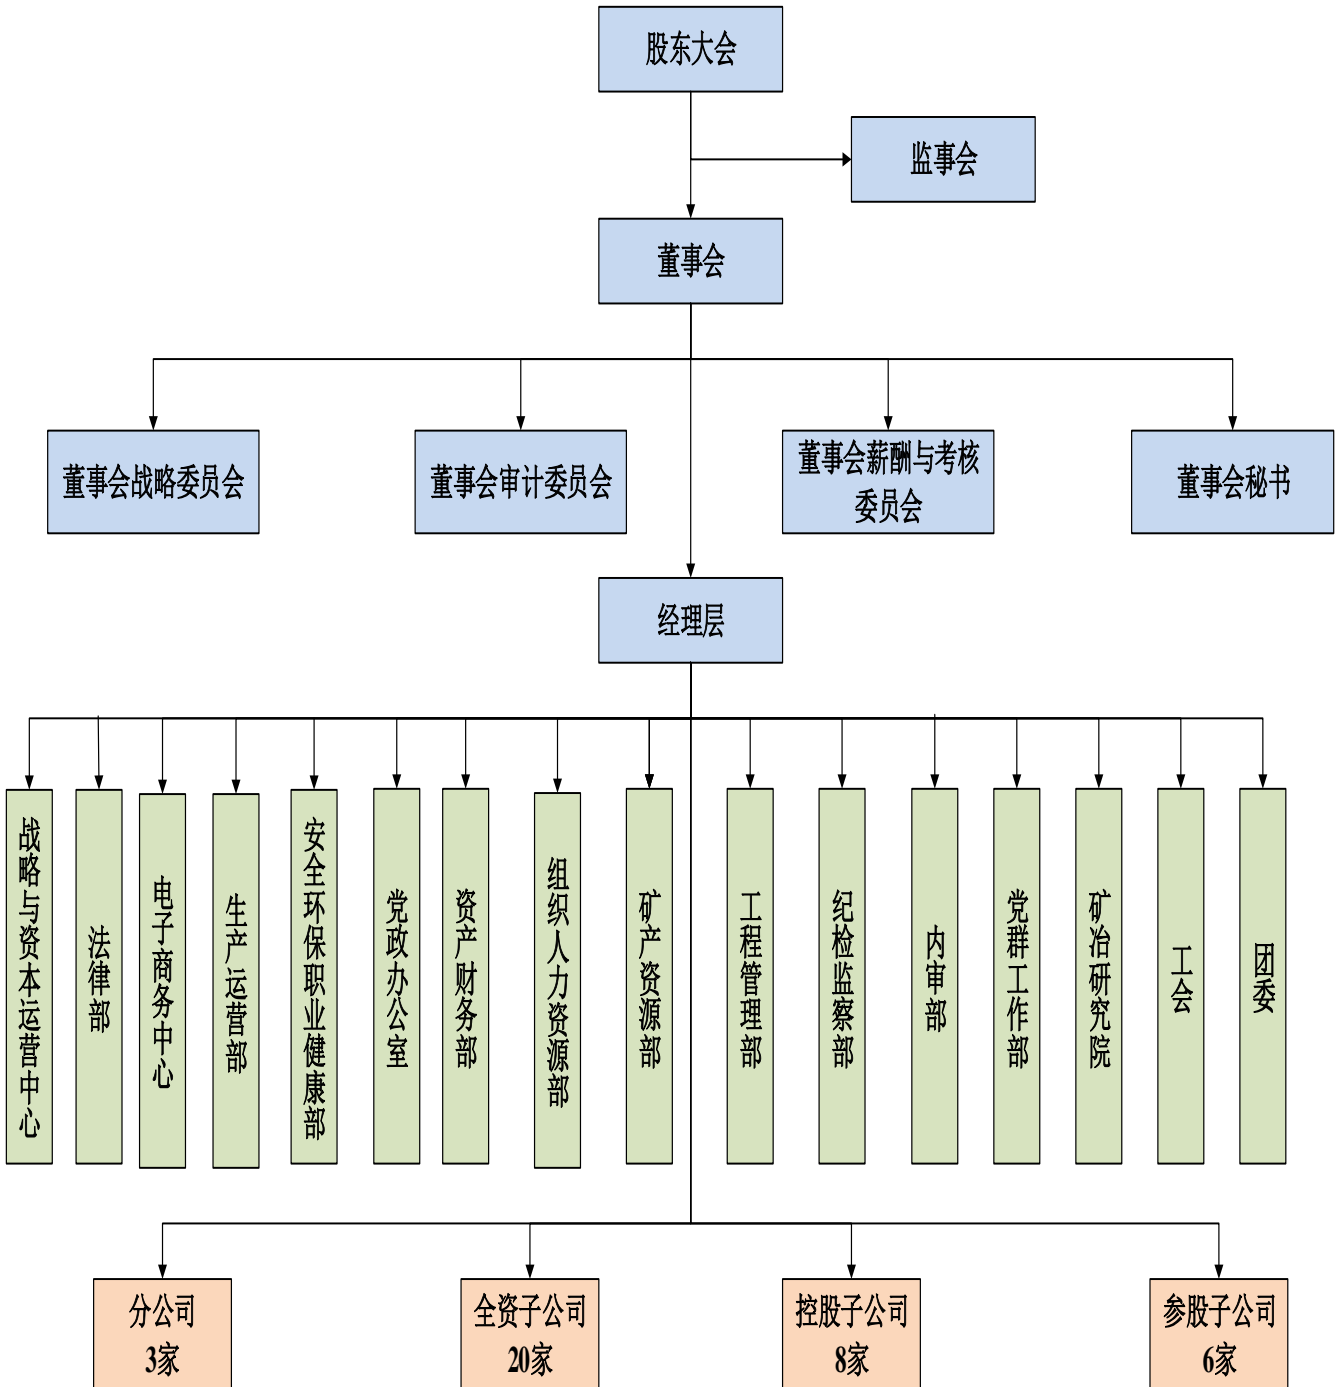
股东大会

监事会

董事会

董事会战略委员会

董事会审计委员会

董事会薪酬与考核委员会

董事会秘书

经理层

战略与资本运营中心

法律部

电子商务中心

生产运营部

安全环保职业健康部

党政办公室

资产财务部

组织人力资源部

矿产资源部

工程管理部

纪检监察部

内审部

党群工作部

矿冶研究院

工会

团委

分公司
3家

全资子公司
20家

控股子公司
8家

参股子公司
6家